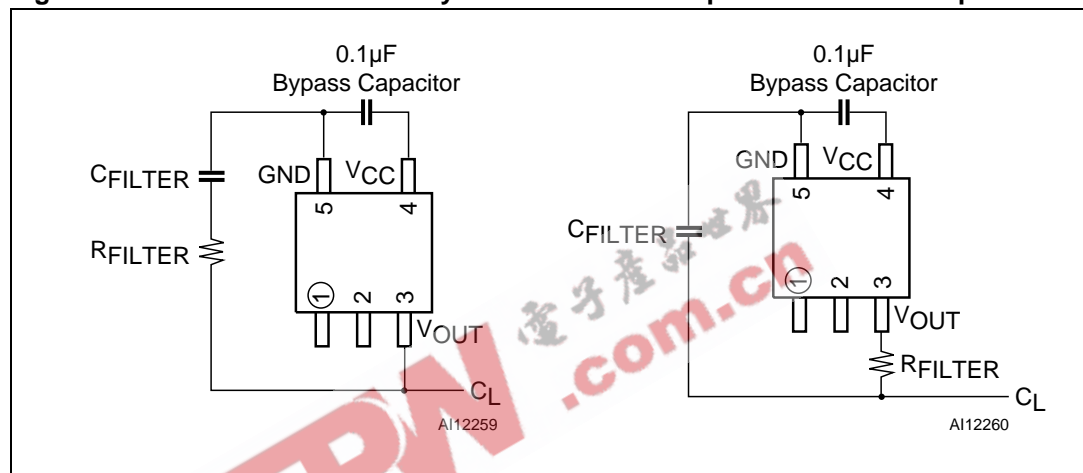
0.1µF
Bypass Capacitor

$C_{FILTER}$

GND

$V_{CC}$

5

4

$R_{FILTER}$

1

2

3

$V_{OUT}$

$C_L$

AI12259

0.1µF
Bypass Capacitor

GND

$V_{CC}$

5

4

$C_{FILTER}$

1

2

3

$V_{OUT}$

$R_{FILTER}$

$C_L$

AI12260

电子產品世界

.com.cn